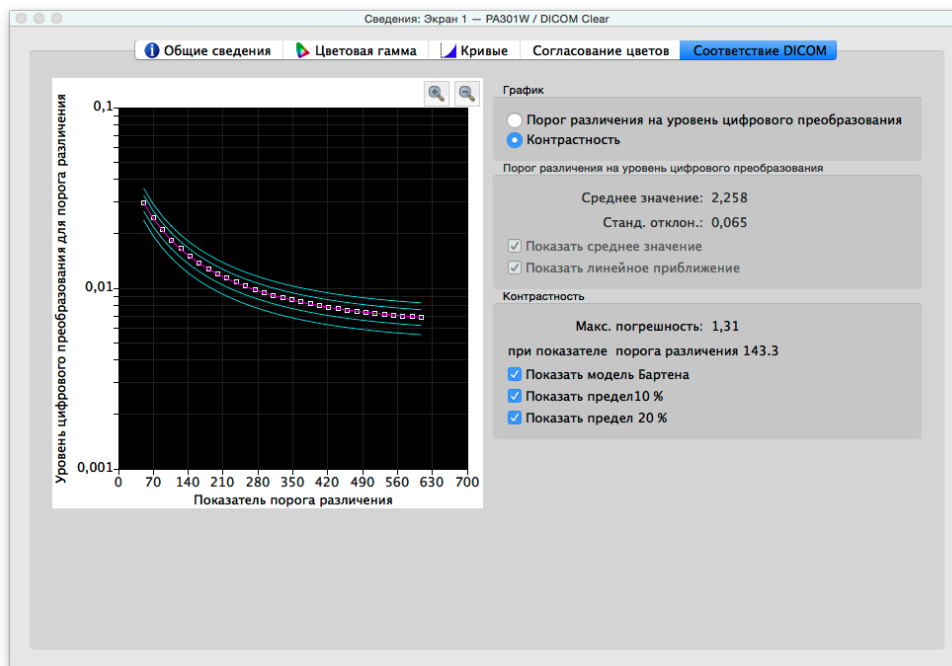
Сведения: Экран 1 — PA301W / DICOM Clear

Общие сведения
Цветовая гамма
Кривые
Согласование цветов
Соответствие DICOM

Уровень цифрового преобразования для порога различения

0,1
0,01
0,001

0 70 140 210 280 350 420 490 560 630 700
Показатель порога различения

График
Порог различения на уровень цифрового преобразования
Контрастность

Порог различения на уровень цифрового преобразования
Среднее значение: 2,258
Станд. отклон.: 0,065
Показать среднее значение
Показать линейное приближение

Контрастность
Макс. погрешность: 1,31
при показателе порога различения 143.3
Показать модель Бартена
Показать предел10 %
Показать предел 20 %